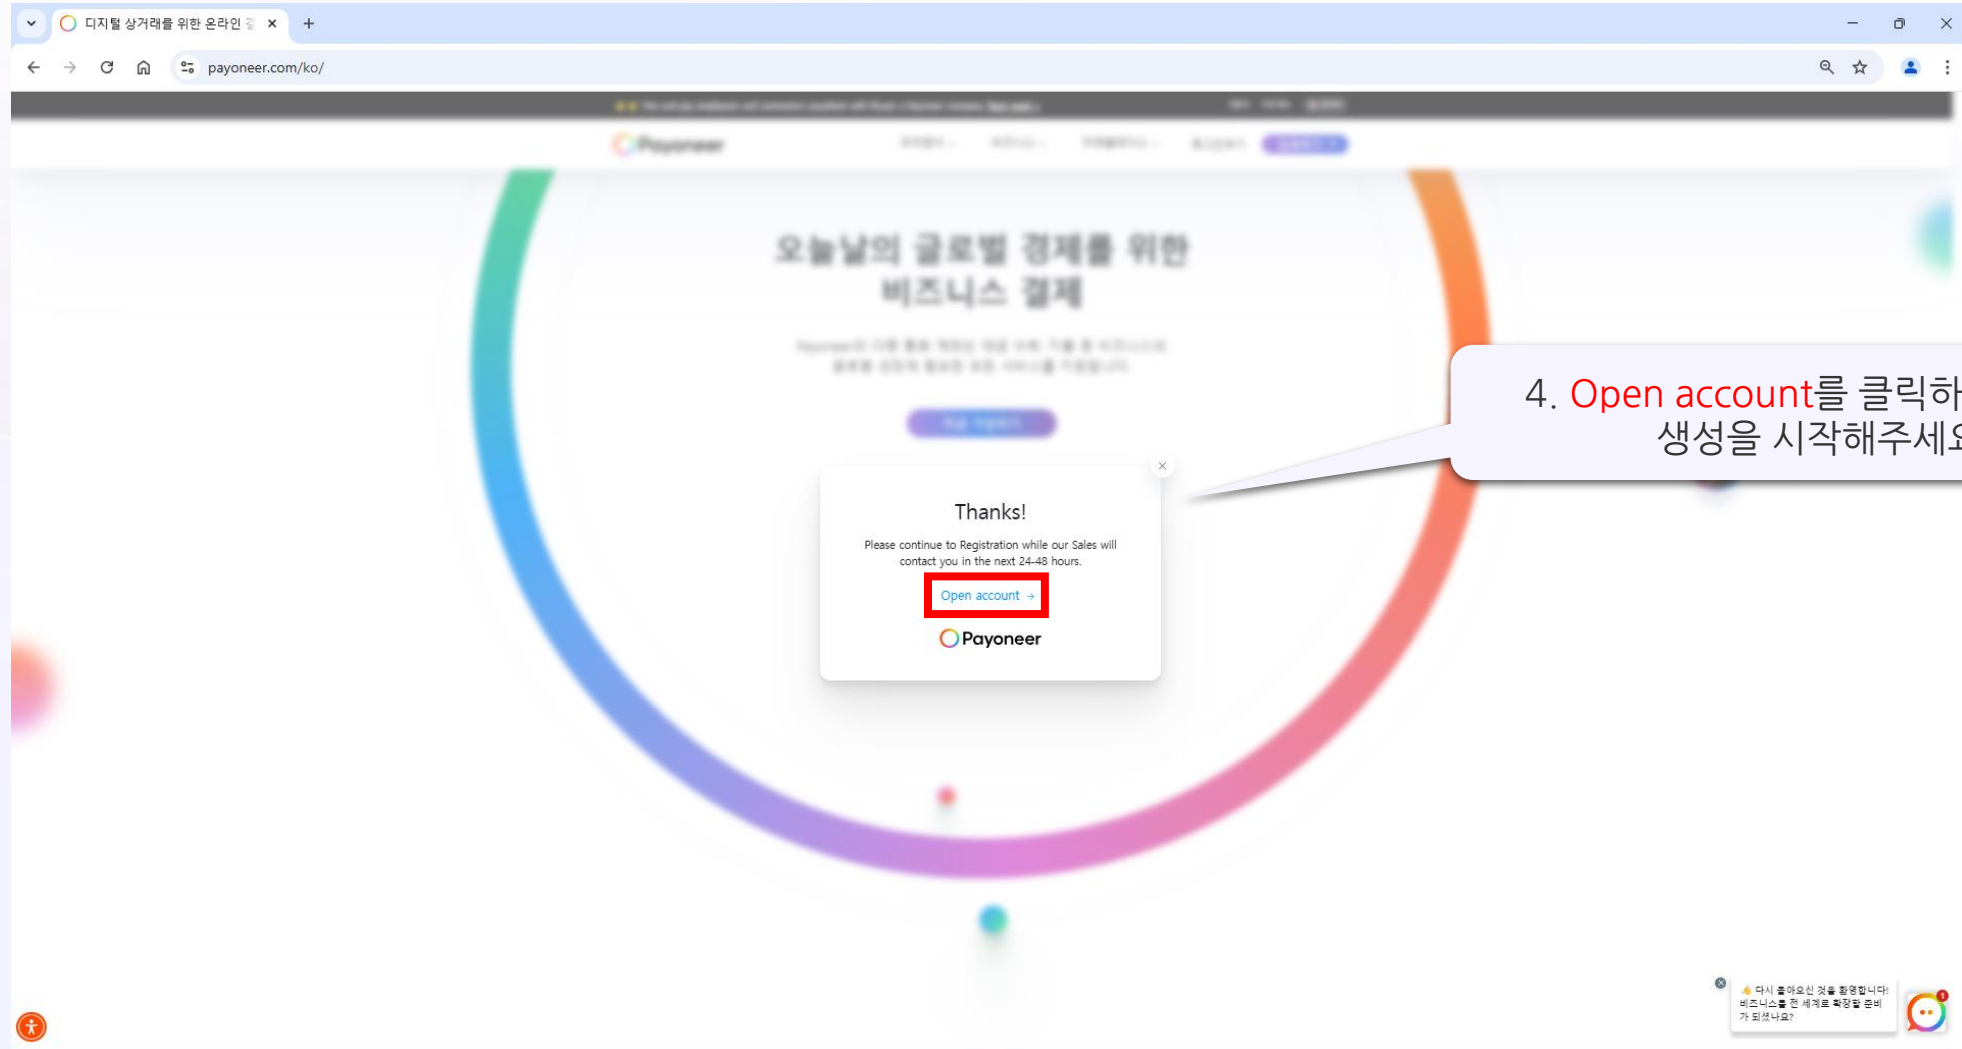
디지털 상거래를 위한 온라인 결

payoneer.com/ko/

Payoneer

오늘날의 글로벌 경제를 위한
비즈니스 결제

4. Open account를 클릭하
생성을 시작해주세요

Thanks!

Please continue to Registration while our Sales will contact you in the next 24-48 hours.

Open account →

Payoneer

다시 돌아오신 것을 환영합니다! 비즈니스를 전 세계로 확장할 준비가 되셨나요?